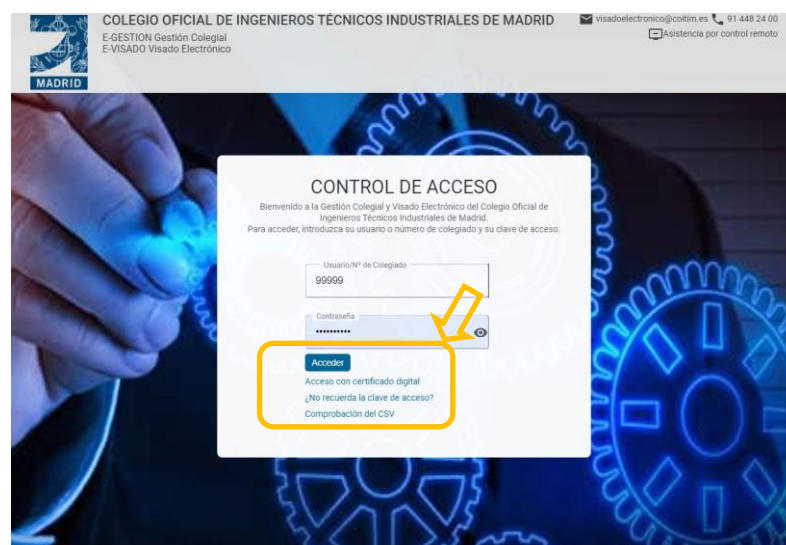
MADRID

COLEGIO OFICIAL DE INGENIEROS TÉCNICOS INDUSTRIALES DE MADRID
E-GESTION Gestión Colegial
E-VISADO Visado Electrónico

visadoelectronico@coitim.es 91 448 24 00
Asistencia por control remoto

CONTROL DE ACCESO

Bienvenido a la Gestión Colegial y Visado Electrónico del Colegio Oficial de Ingenieros Técnicos Industriales de Madrid.
Para acceder, introduzca su usuario o número de colegiado y su clave de acceso.

Usuario/Nº de Colegiado
99999

Contraseña
••••••••••

Acceder

Acceso con certificado digital

¿No recuerda la clave de acceso?

Comprobación del CSV